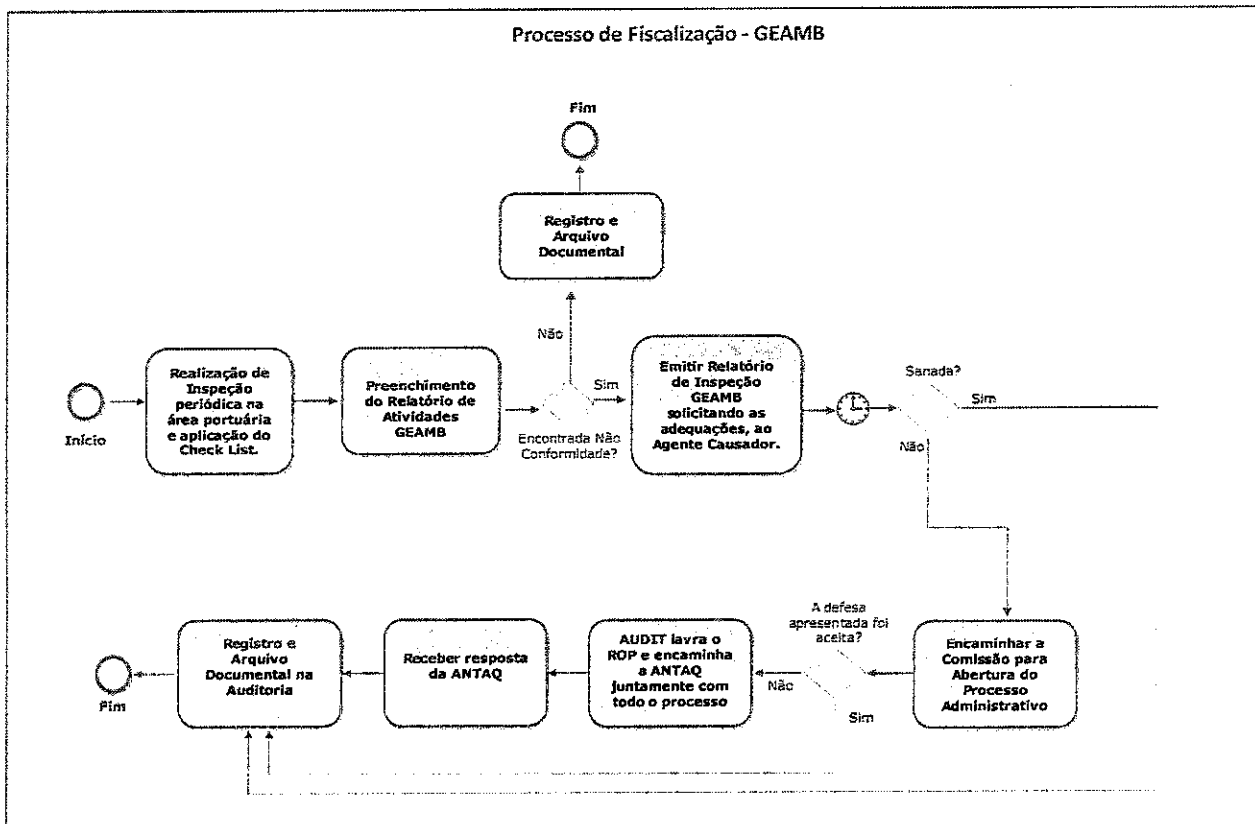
Processo de Fiscalização - GEAMB

Fim

Registro e Arquivo Documental

Não

Início

Realização de Inspeção periódica na área portuária e aplicação do Check List.

Preenchimento do Relatório de Atividades GEAMB

Sim

Encontrada Não Conformidade?

Emitir Relatório de Inspeção GEAMB solicitando as adequações, ao Agente Causador.

Sanada?

Sim

Não

Fim

Registro e Arquivo Documental na Auditoria

Receber resposta da ANTAQ

AUDIT lavra o ROP e encaminha a ANTAQ juntamente com todo o processo

A defesa apresentada foi aceita?

Não

Sim

Encaminhar a Comissão para Abertura do Processo Administrativo